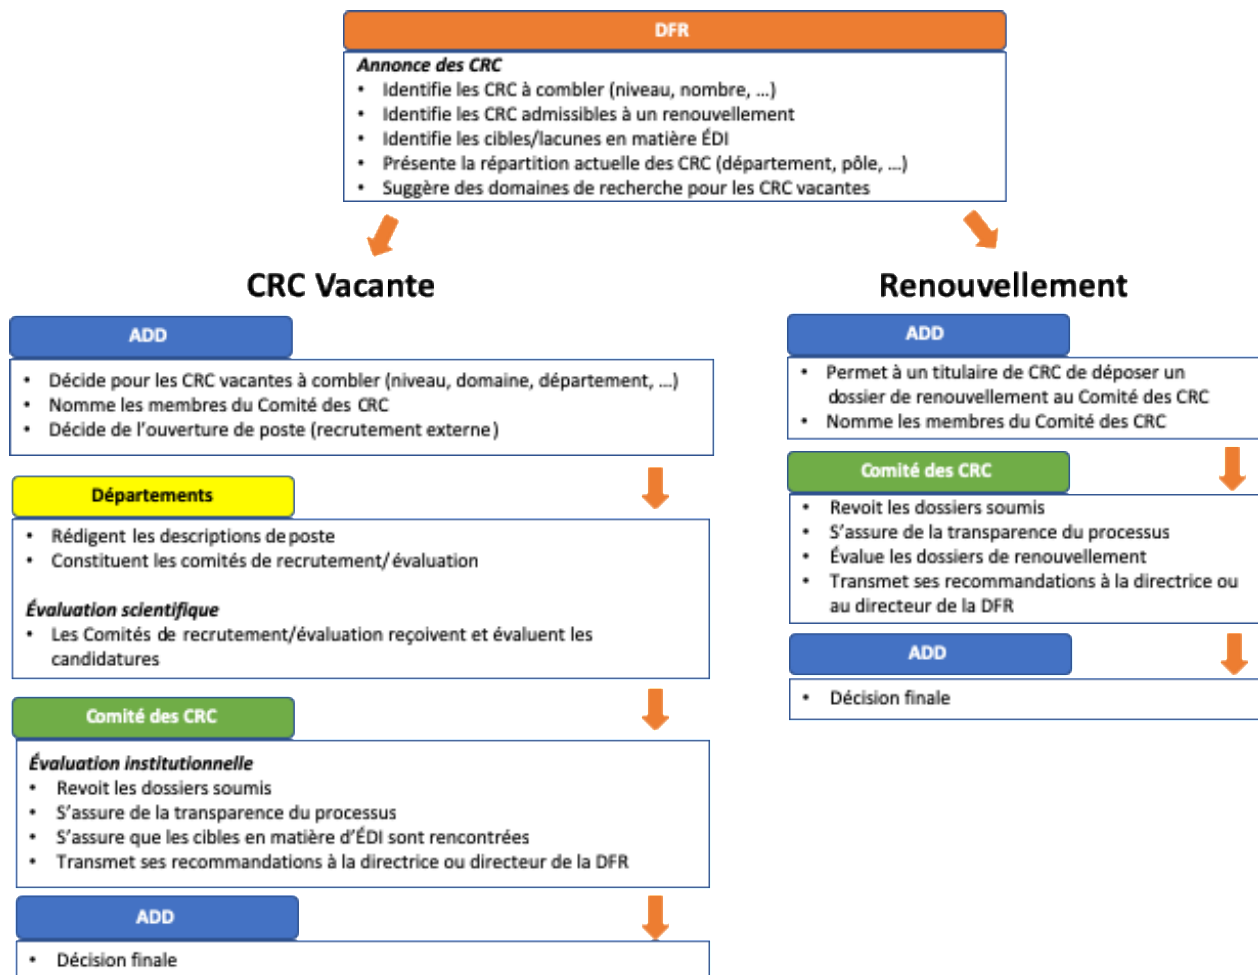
DFR

*Annonce des CRC*
• Identifie les CRC à combler (niveau, nombre, ...)
• Identifie les CRC admissibles à un renouvellement
• Identifie les cibles/lacunes en matière ÉDI
• Présente la répartition actuelle des CRC (département, pôle, ...)
• Suggère des domaines de recherche pour les CRC vacantes

CRC Vacante

ADD
• Décide pour les CRC vacantes à combler (niveau, domaine, département, ...)
• Nomme les membres du Comité des CRC
• Décide de l'ouverture de poste (recrutement externe)

Départements
• Rédigent les descriptions de poste
• Constituent les comités de recrutement/ évaluation

*Évaluation scientifique*
• Les Comités de recrutement/évaluation reçoivent et évaluent les candidatures

Comité des CRC

*Évaluation institutionnelle*
• Revoit les dossiers soumis
• S'assure de la transparence du processus
• S'assure que les cibles en matière d'ÉDI sont rencontrées
• Transmet ses recommandations à la directrice ou directeur de la DFR

ADD
• Décision finale

Renouvellement

ADD
• Permet à un titulaire de CRC de déposer un dossier de renouvellement au Comité des CRC
• Nomme les membres du Comité des CRC

Comité des CRC
• Revoit les dossiers soumis
• S'assure de la transparence du processus
• Évalue les dossiers de renouvellement
• Transmet ses recommandations à la directrice ou au directeur de la DFR

ADD
• Décision finale